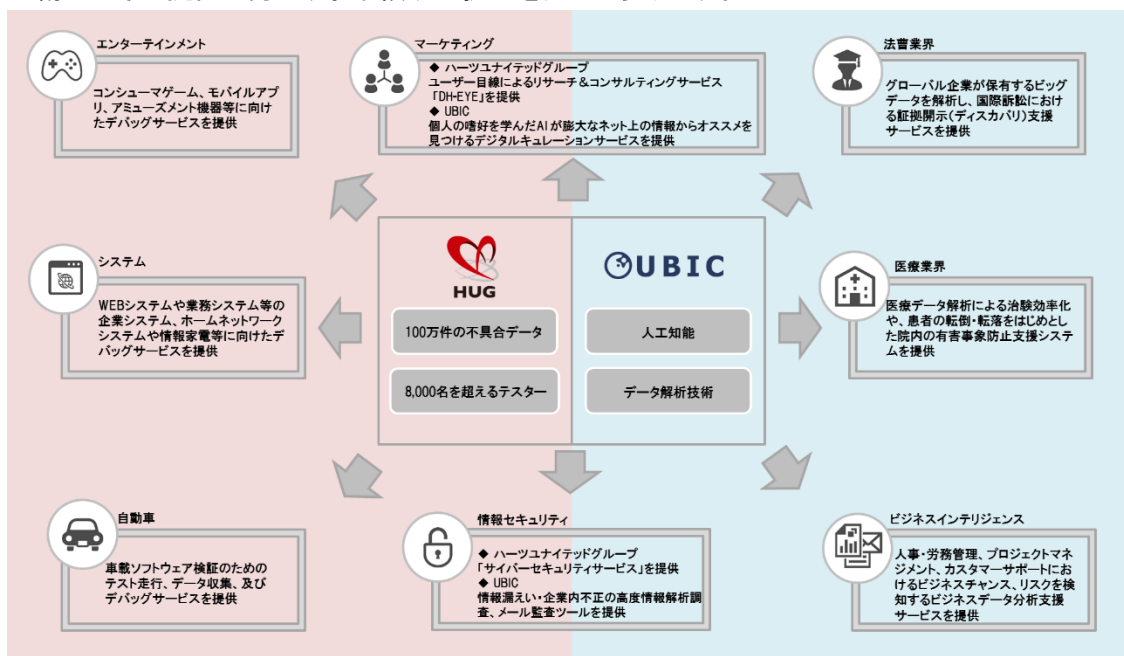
エンターテインメント

コンシューマゲーム、モバイルアプリ、アミューズメント機器等に向けたデバッグサービスを提供

マーケティング

◆ ハーツユナイテッドグループ
ユーザー目線によるリサーチ＆コンサルティングサービス「DH-EYE」を提供
◆ UBIC
個人の嗜好を学んだAIが膨大なネット上の情報からオススメを見つけるデジタルキュレーションサービスを提供

法曹業界

グローバル企業が保有するビッグデータを解析し、国際訴訟における証拠開示(ディスカバリ)支援サービスを提供

HUG

UBIC

100万件の不具合データ

人工知能

8,000名を超えるテスター

データ解析技術

システム

WEBシステムや業務システム等の企業システム、ホームネットワークシステムや情報家電等に向けたデバッグサービスを提供

医療業界

医療データ解析による治験効率化や、患者の転倒・転落をはじめとした院内の有害事象防止支援システムを提供

自動車

車載ソフトウェア検証のためのテスト走行、データ収集、及びデバッグサービスを提供

情報セキュリティ

◆ ハーツユナイテッドグループ
「サイバーセキュリティサービス」を提供
◆ UBIC
情報漏えい・企業内不正の高度情報解析調査、メール監査ツールを提供

ビジネスインテリジェンス

人事・労務管理、プロジェクトマネジメント、カスタマーサポートにおけるビジネスチャンス、リスクを検知するビジネスデータ分析支援サービスを提供